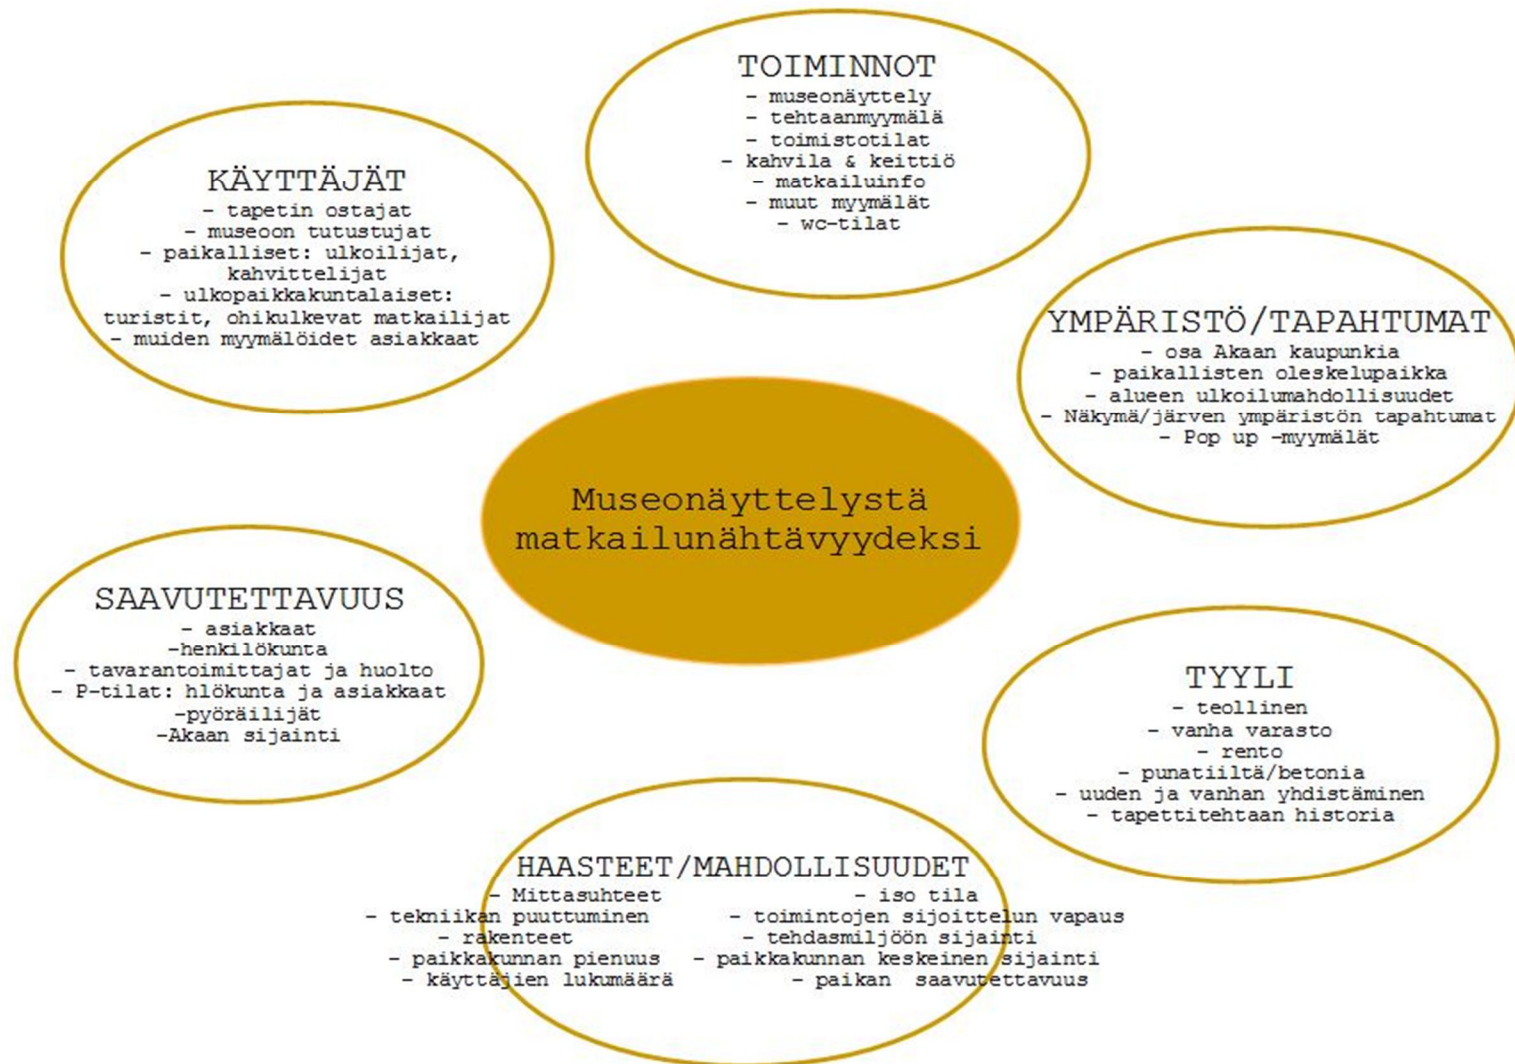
TOIMINNOT
- museonäyttely
- tehtaanmyymälä
- toimistotilat
- kahvila & keittiö
- matkailuinfo
- muut myymälät
- wc-tilat

KÄYTTÄJÄT
- tapetin ostajat
- museoon tutustujat
- paikalliset: ulkoilijat, kahvittelijat
- ulkopaikkakuntalaiset: turistit, ohikulkevat matkailijat
- muiden myymälöidet asiakkaat

YMPÄRISTÖ/TAPAHTUMAT
- osa Akaan kaupunkia
- paikallisten oleskelupaikka
- alueen ulkoilumahdollisuudet
- Näkymä/järven ympäristön tapahtumat
- Pop up -myymälät

Museonäyttelystä matkailunähtävyydeksi

SAAVUTETTAVUUS
- asiakkaat
-henkilökunta
- tavarantoimittajat ja huolto
- P-tilat: hlökunta ja asiakkaat
-pyöräilijät
-Akaan sijainti

TYYLI
- teollinen
- vanha varasto
- rento
- punatiiltä/betonia
- uuden ja vanhan yhdistäminen
- tapettitehtaan historia

HAASTEET/MAHDOLLISUUDET
- Mittasuhteet
- tekniikan puuttuminen
- rakenteet
- paikkakunnan pienuus
- käyttäjien lukumäärä

- iso tila
- toimintojen sijoittelun vapaus
- tehdasmiljöön sijainti
- paikkakunnan keskeinen sijainti
- paikan saavutettavuus